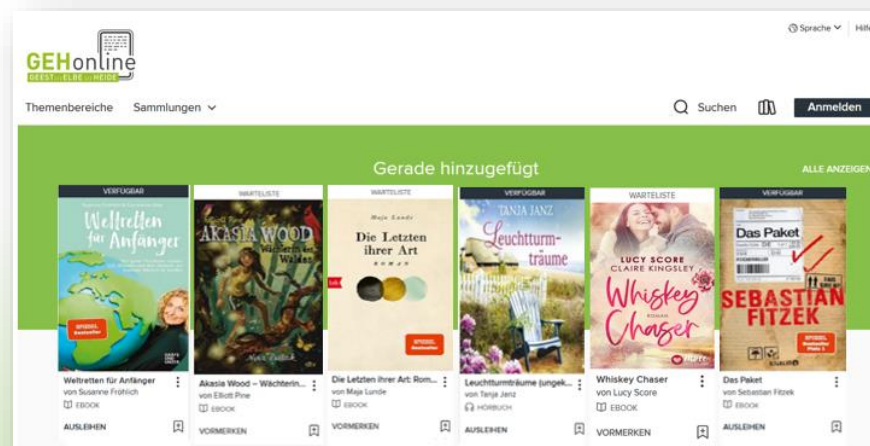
GEHonline
GEEST ELBE HEIDE

Sprache Hilfe

Themenbereiche Sammlungen

Suchen Anmelden

Gerade hinzugefügt

ALLE ANZEIGEN

VERFÜGBAR
Weltretten für Anfänger
SPIEGEL Bestseller
Weltretten für Anfänger
von Susanne Fröhlich
EBOOK
AUSLEIHEN

WARTELISTE
AKASIA WOOD
Wächterin des Waldes
Akasia Wood – Wächterin...
von Elliott Pine
EBOOK
VORMERKEN

WARTELISTE
Maja Lunde
Die Letzten ihrer Art
ROMAN
SPIEGEL Bestseller
Die Letzten ihrer Art: Rom...
von Maja Lunde
EBOOK
VORMERKEN

VERFÜGBAR
TANJA JANZ
Leuchtturmträume
Leuchtturmträume (ungek...
von Tanja Janz
HÖRBUCH
AUSLEIHEN

WARTELISTE
LUCY SCORE
CLAIRE KINGSLEY
Whiskey Chaser
Whiskey Chaser
von Lucy Score
EBOOK
VORMERKEN

VERFÜGBAR
Das Paket
SEBASTIAN FITZEK
SPIEGEL Bestseller Platz 1
Das Paket
von Sebastian Fitzek
EBOOK
AUSLEIHEN